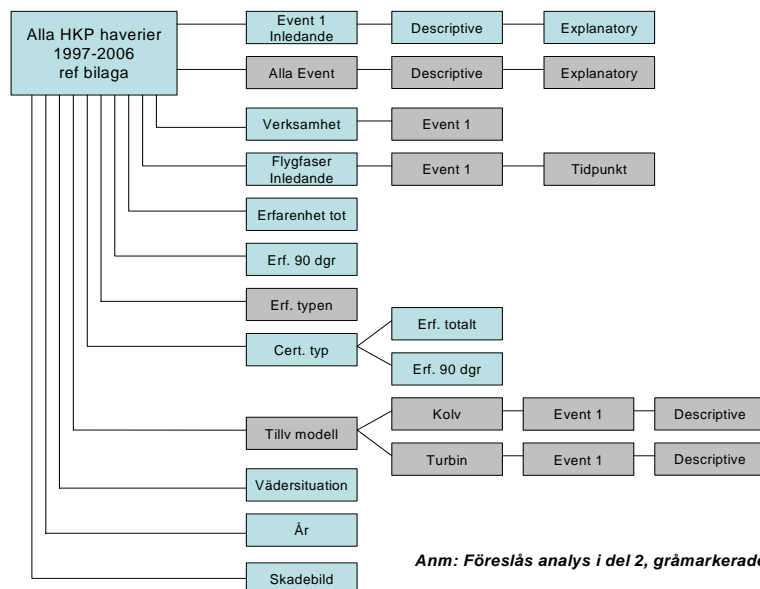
Alla HKP haverier
1997-2006
ref bilaga

Event 1
Inledande

Descriptive

Explanatory

Alla Event

Descriptive

Explanatory

Verksamhet

Event 1

Flygfaser
Inledande

Event 1

Tidpunkt

Erfarenhet tot

Erf. 90 dgr

Erf. typen

Cert. typ

Erf. totalt

Erf. 90 dgr

Tillv modell

Kolv

Event 1

Descriptive

Turbin

Event 1

Descriptive

Vädersituation

År

Skadebild

Anm: Föreslås analys i del 2, gråmarkerade